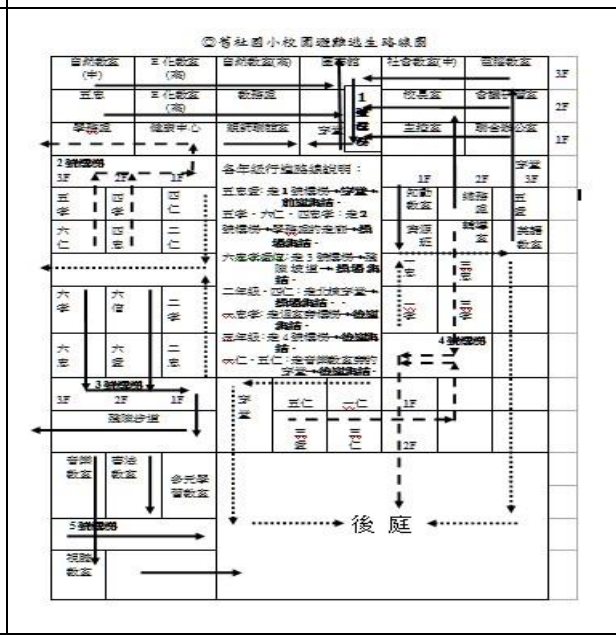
◎智社國小校園避難逃生路線圖

自然教室(中) | 自然教室(高) | 自然教室(高) | 圖書館 | 社會教室(中) | 電腦教室 | 3F

五忠 | 自然教室(高) | 教務處 | 1號樓梯 | 校長室 | 會議室 | 2F

學務處 | 健康中心 | 總務輔導室 | 穿堂 | 主控室 | 聯合辦公室 | 1F

2號樓梯
3F 2F 1F

五孝 四孝 四仁
六仁 四忠 二仁

六孝 六信 二孝
六忠 六愛 二忠

3號樓梯
3F 2F 1F
躲避步道

各年級行進路線說明：
五忠班：走1號樓梯→穿堂→前操場集結。
五孝、六仁、四忠班：走2號樓梯→穿堂前的走廊→操場集結。
六年級其他班：走3號樓梯→躲避步道→操場集結。
二年級、四仁：走低樓穿堂→操場集結。
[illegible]班：走穿堂前樓梯→操場集結。
三年級：走4號樓梯→操場集結。
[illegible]仁、五仁：走音樂教室前的穿堂→操場集結。

1F 2F 3F
知動教室 諮商室 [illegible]
資源班 輔導室 美勞教室
一忠 二愛
一孝 三孝
4號樓梯
穿堂 三仁 一仁
三愛 一仁
1F 2F

音樂教室 | 音樂教室
多元學習教室
5號樓梯
視聽教室

後 庭